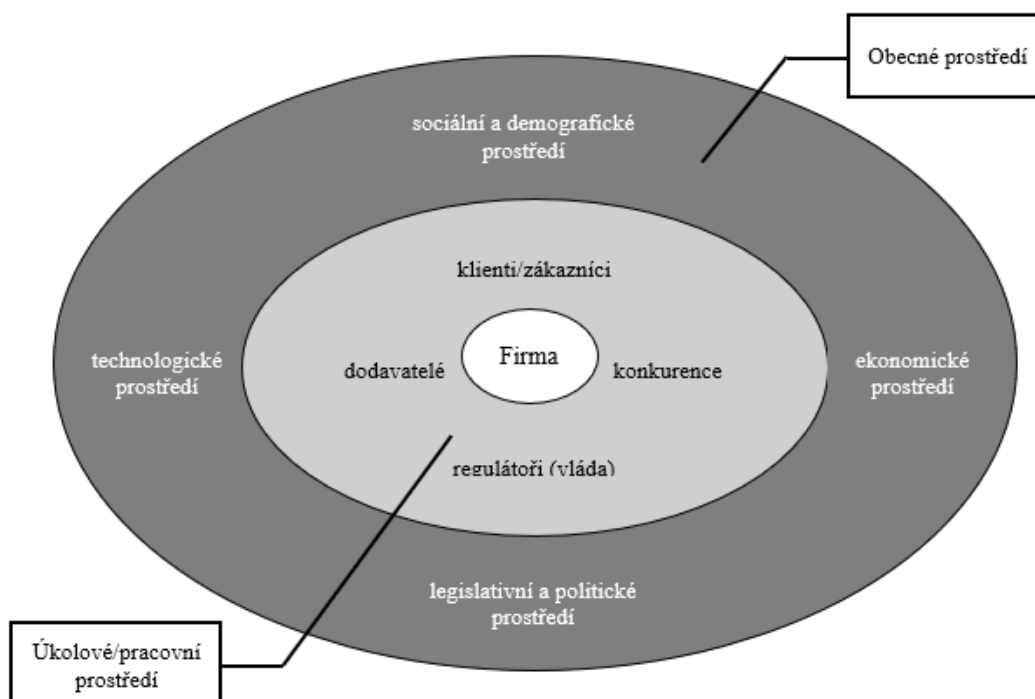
Obecné prostředí

sociální a demografické prostředí

klienti/zákazníci

technologické prostředí

dodavatelé

Firma

konkurence

ekonomické prostředí

regulátoři (vláda)

legislativní a politické prostředí

Úkolové/pracovní prostředí